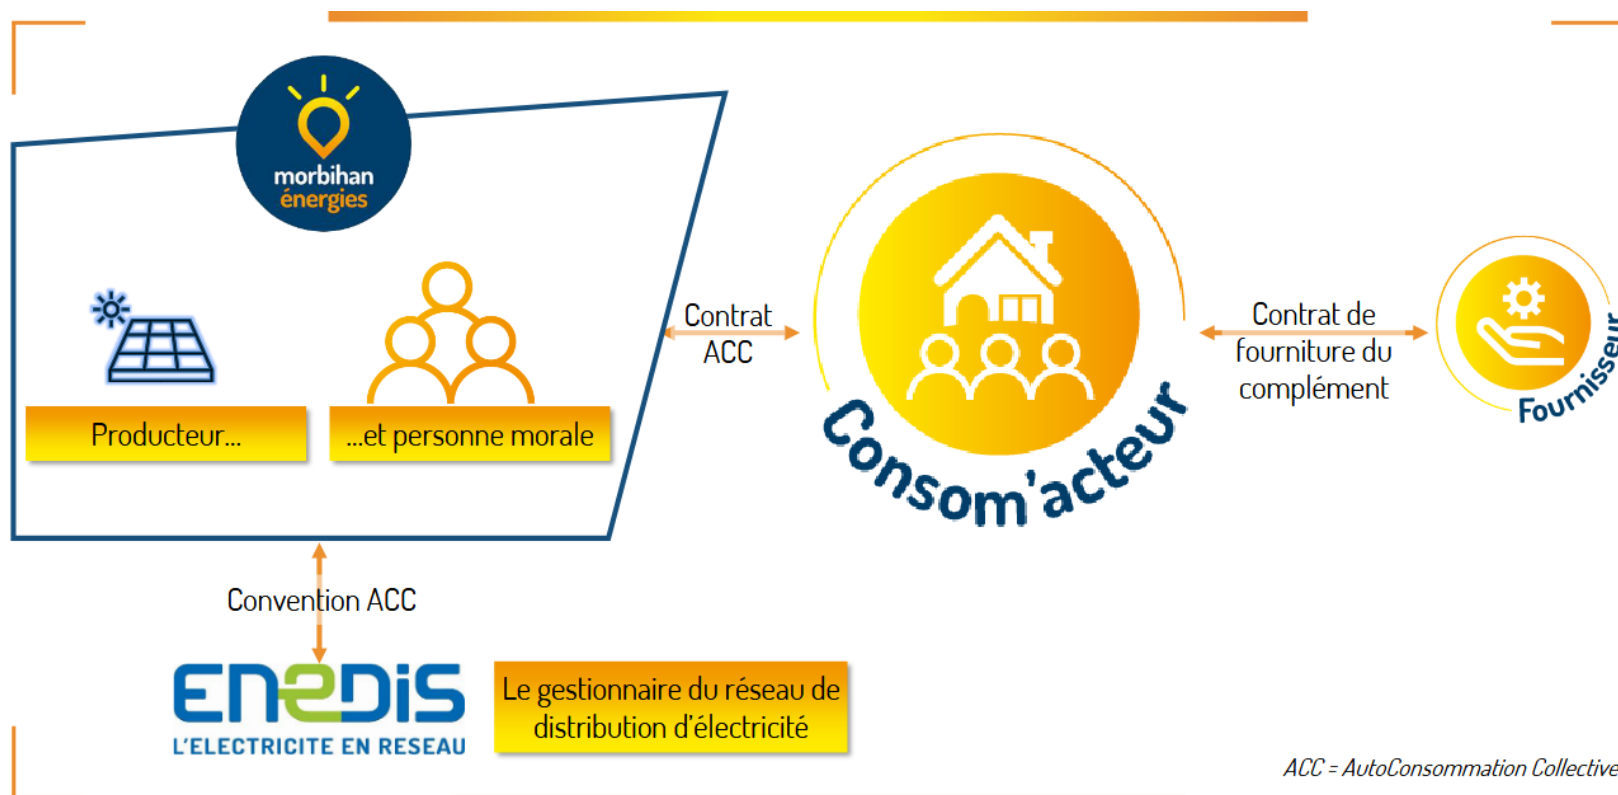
morbihan énergies

Producteur...

...et personne morale

Contrat ACC

Consom'acteur

Contrat de fourniture du complément

Fournisseur

Convention ACC

ENEDIS
L'ELECTRICITE EN RESEAU

Le gestionnaire du réseau de distribution d'électricité

ACC = AutoConsommation Collective